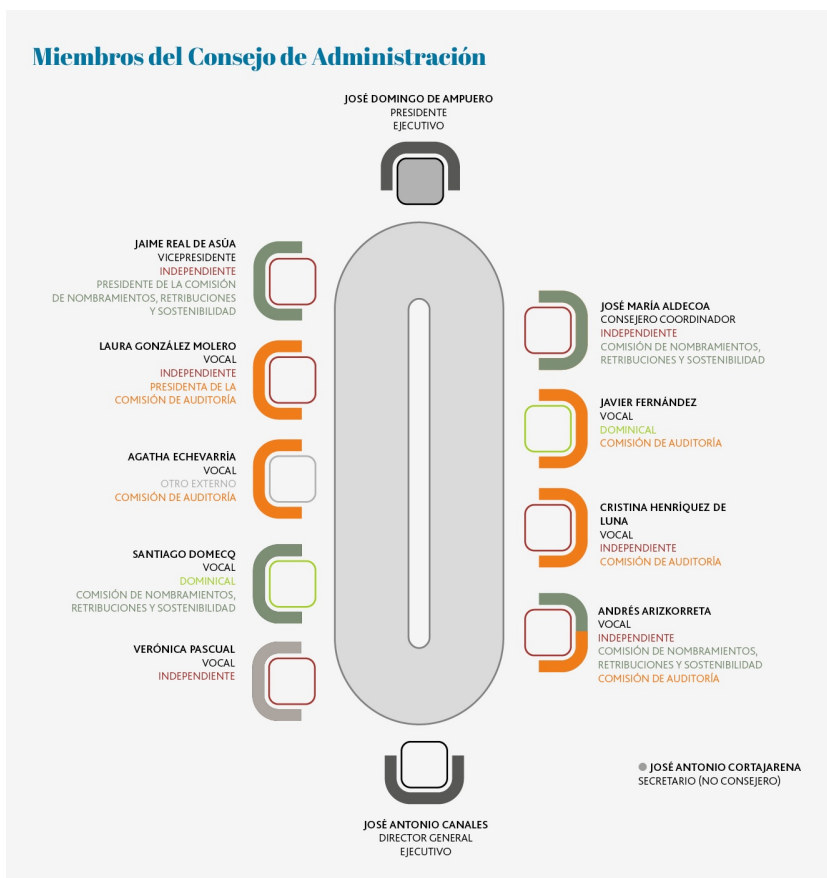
Miembros del Consejo de Administración

JOSÉ DOMINGO DE AMPUERO
PRESIDENTE
EJECUTIVO

JAIME REAL DE ASÚA
VICEPRESIDENTE
INDEPENDIENTE
PRESIDENTE DE LA COMISIÓN DE NOMBRAMIENTOS, RETRIBUCIONES Y SOSTENIBILIDAD

LAURA GONZÁLEZ MOLERO
VOCAL
INDEPENDIENTE
PRESIDENTA DE LA COMISIÓN DE AUDITORÍA

AGATHA ECHEVARRÍA
VOCAL
OTRO EXTERNO
COMISIÓN DE AUDITORÍA

SANTIAGO DOMECQ
VOCAL
DOMINICAL
COMISIÓN DE NOMBRAMIENTOS, RETRIBUCIONES Y SOSTENIBILIDAD

VERÓNICA PASCUAL
VOCAL
INDEPENDIENTE

JOSÉ MARÍA ALDECOA
CONSEJERO COORDINADOR
INDEPENDIENTE
COMISIÓN DE NOMBRAMIENTOS, RETRIBUCIONES Y SOSTENIBILIDAD

JAVIER FERNÁNDEZ
VOCAL
DOMINICAL
COMISIÓN DE AUDITORÍA

CRISTINA HENRÍQUEZ DE LUNA
VOCAL
INDEPENDIENTE
COMISIÓN DE AUDITORÍA

ANDRÉS ARIZKORRETA
VOCAL
INDEPENDIENTE
COMISIÓN DE NOMBRAMIENTOS, RETRIBUCIONES Y SOSTENIBILIDAD
COMISIÓN DE AUDITORÍA

JOSÉ ANTONIO CORTAJARENA
SECRETARIO (NO CONSEJERO)

JOSÉ ANTONIO CANALES
DIRECTOR GENERAL
EJECUTIVO